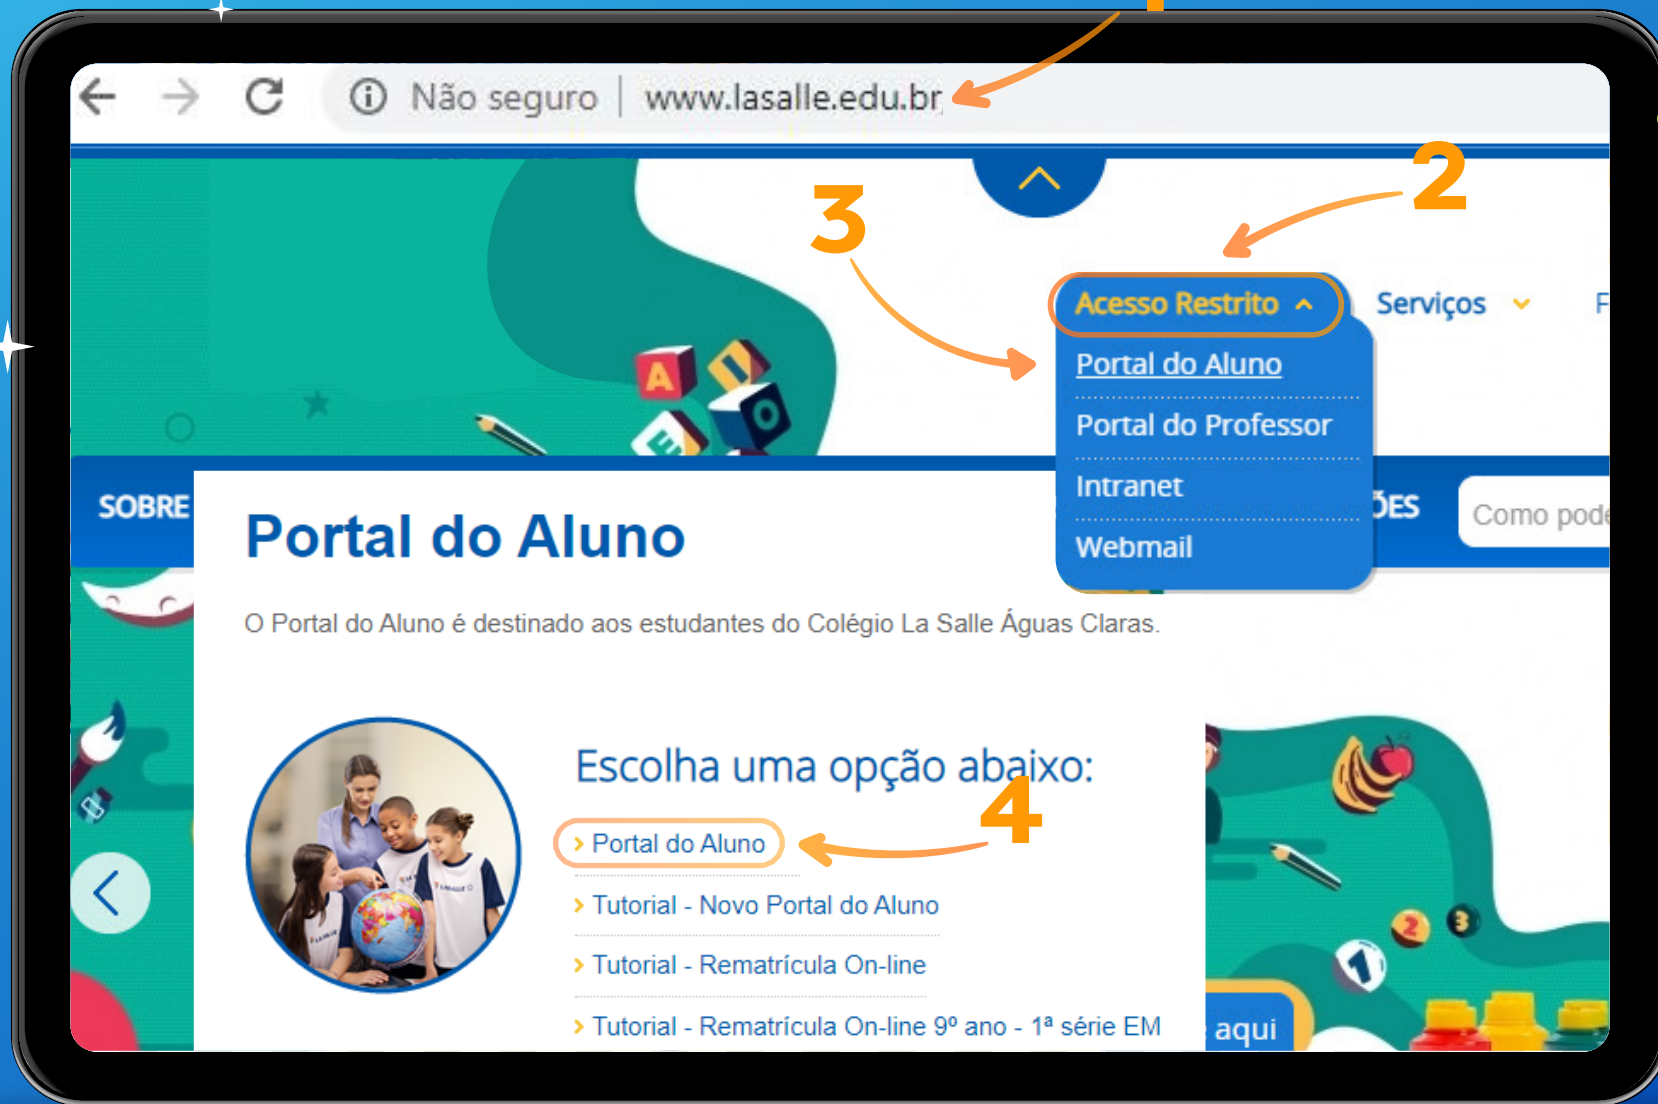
Não seguro | www.lasalle.edu.br

2

3

Acesso Restrito

Serviços

F

Portal do Aluno

Portal do Professor

Intranet

Webmail

SOBRE

ÕES

Como pod

Portal do Aluno

O Portal do Aluno é destinado aos estudantes do Colégio La Salle Águas Claras.

Escolha uma opção abaixo:

4

› Portal do Aluno

› Tutorial - Novo Portal do Aluno

› Tutorial - Rematrícula On-line

› Tutorial - Rematrícula On-line 9º ano - 1ª série EM

aqui